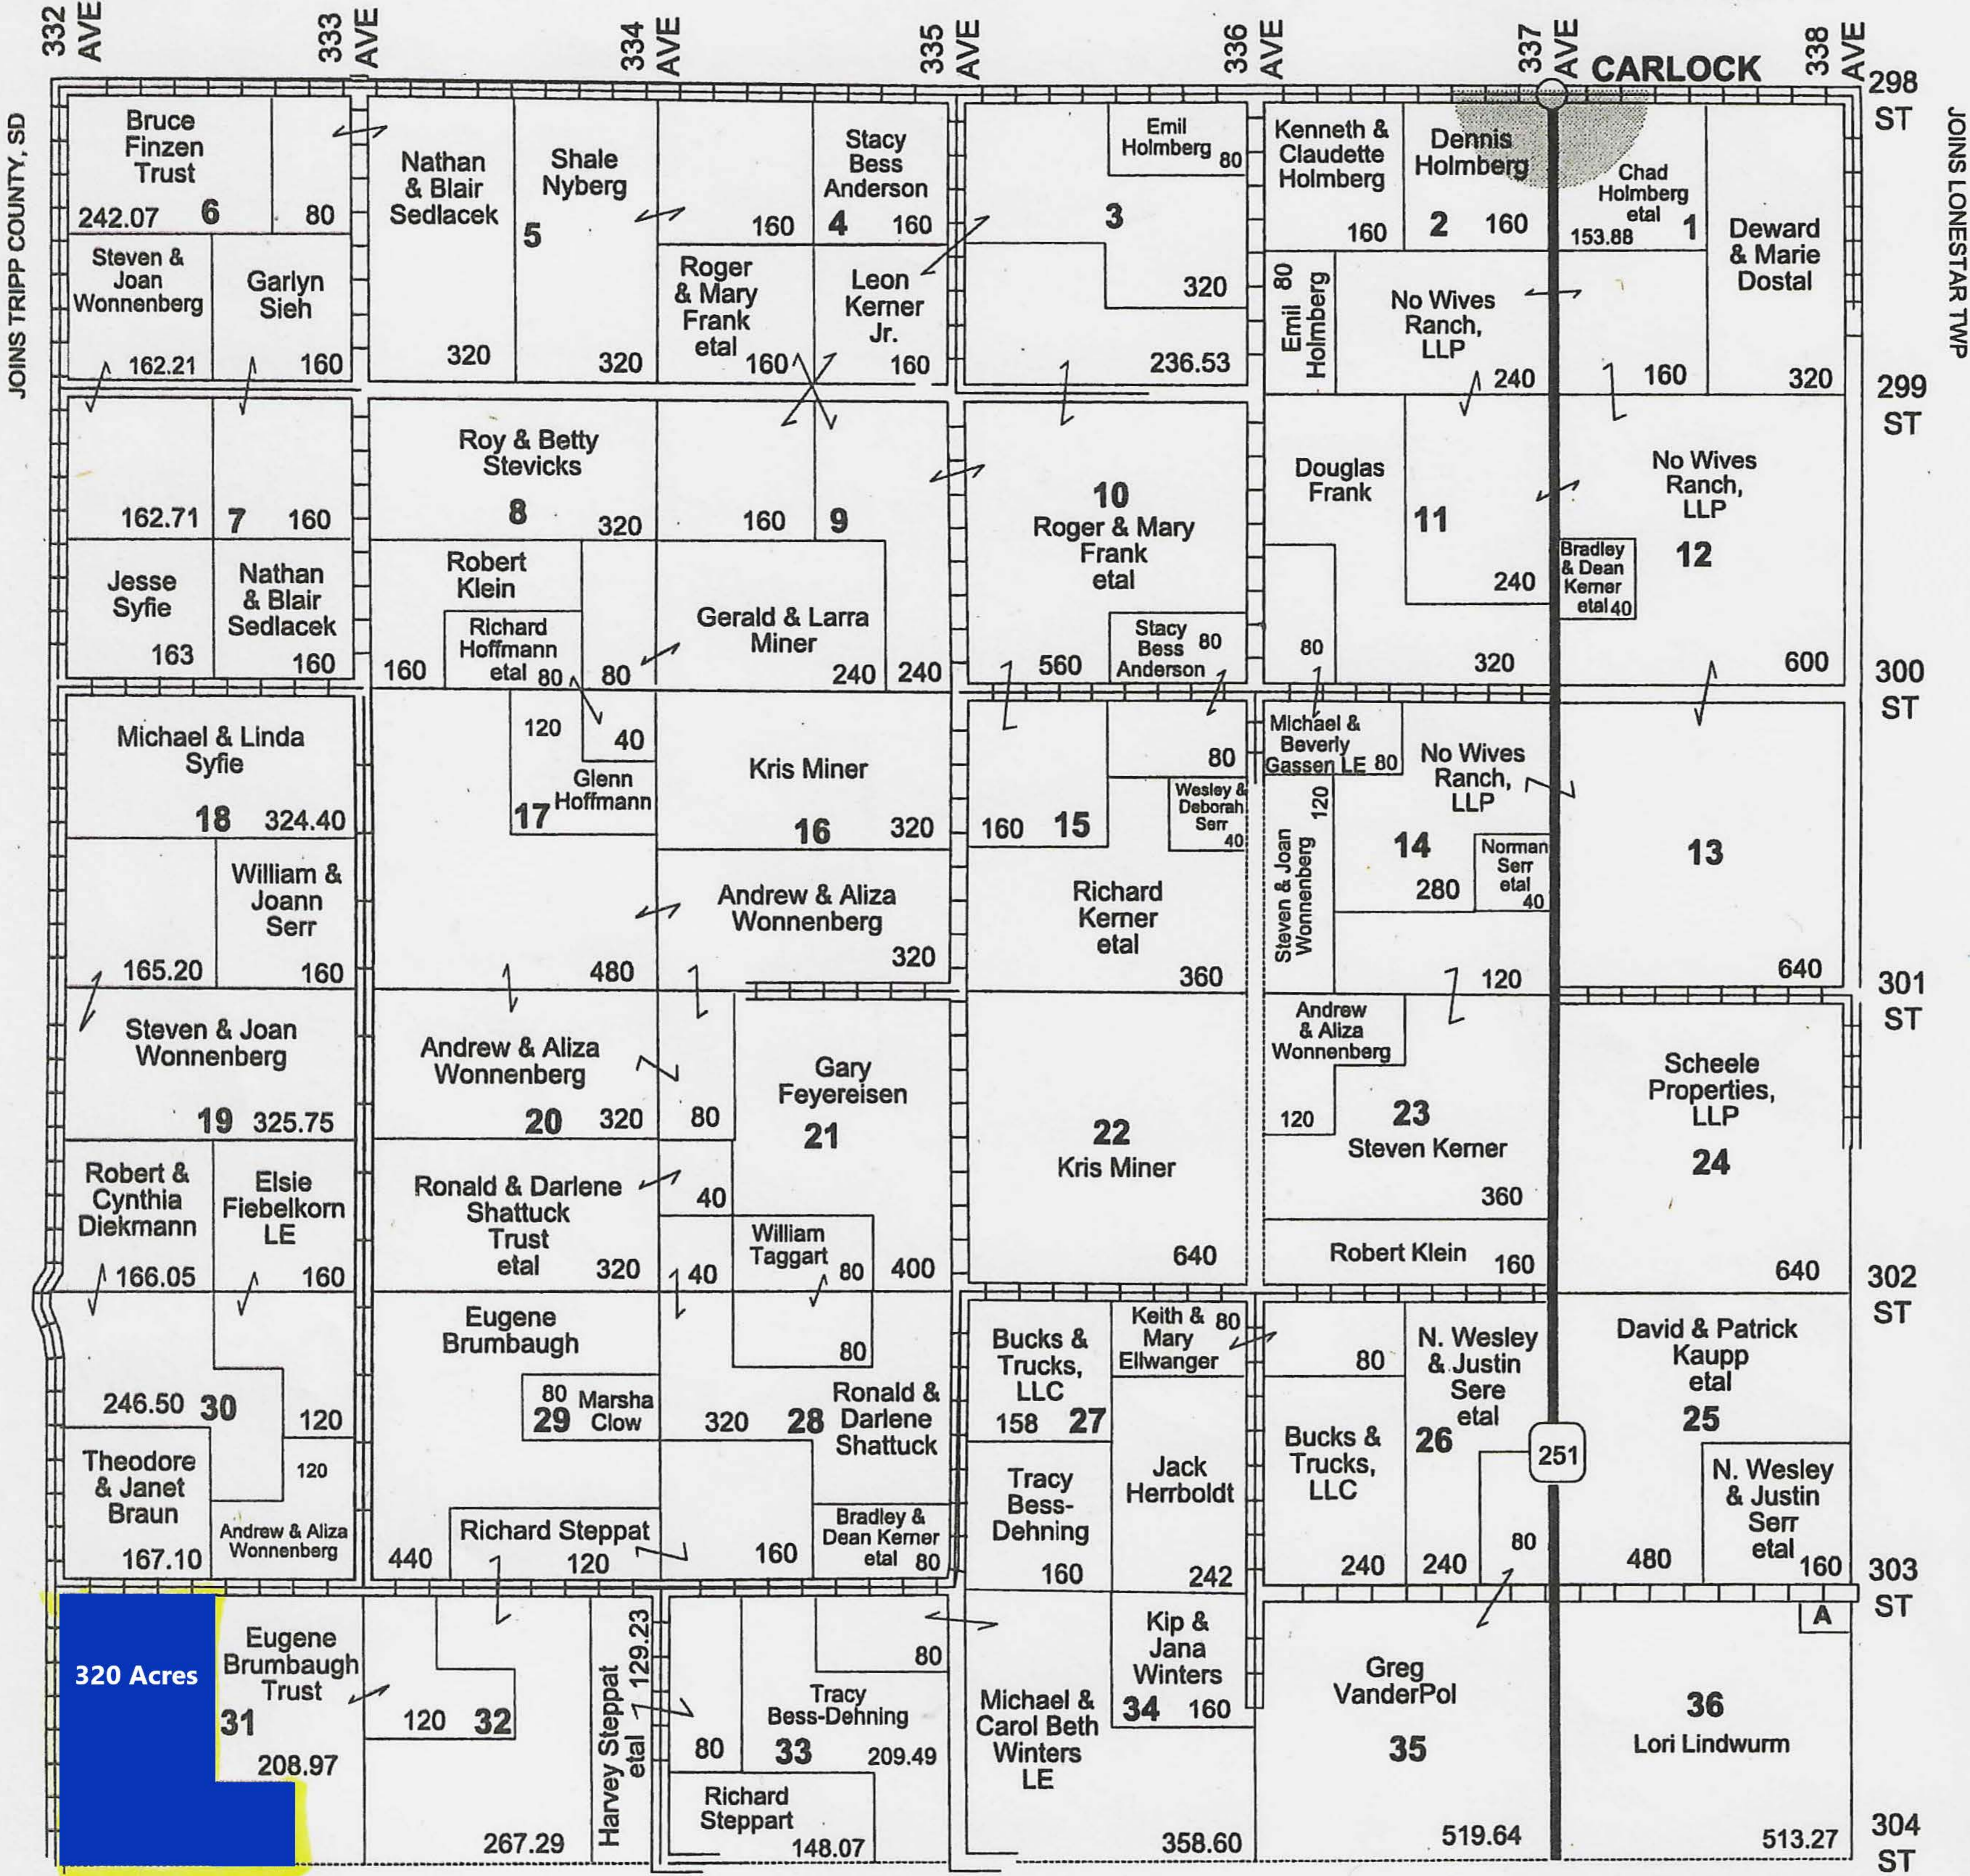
332 AVE
333 AVE
334 AVE
335 AVE
336 AVE
337 AVE
CARLOCK
338 AVE
298 ST
299 ST
300 ST
301 ST
302 ST
303 ST
304 ST
JOINS TRIPP COUNTY, SD
JOINS LONESTAR TWP

Bruce Finzen Trust
242.07 6 80
Steven & Joan Wonnenberg
162.21
Garlyn Sieh
160
Nathan & Blair Sedlacek
320
Shale Nyberg
5
320
160
Stacy Bess Anderson
4 160
Roger & Mary Frank etal
160
Leon Kerner Jr.
160
3
Emil Holmberg 80
320
236.53
Kenneth & Claudette Holmberg
160
Dennis Holmberg
2 160
Chad Holmberg etal
153.88 1
Deward & Marie Dostal
320
Emil Holmberg 80
No Wives Ranch, LLP
240
160

162.71 7 160
Jesse Syfie
163
Nathan & Blair Sedlacek
160
Roy & Betty Stevicks
8
320
160 9
Robert Klein
Richard Hoffmann etal 80
160
80
Gerald & Larra Miner
240 240
10
Roger & Mary Frank etal
560
Stacy Bess Anderson 80
Douglas Frank
11
240
80
320
No Wives Ranch, LLP
12
Bradley & Dean Kerner etal 40
600

Michael & Linda Syfie
18 324.40
William & Joann Serr
165.20 160
120
40
Glenn Hoffmann
17
Kris Miner
16 320
Andrew & Aliza Wonnenberg
480
320
80
Wesley & Deborah Serr 40
160 15
Richard Kerner etal
360
Michael & Beverly Gassen LE 80
Steven & Joan Wonnenberg 120
No Wives Ranch, LLP
14
280
Norman Serr etal 40
120
13
640

Steven & Joan Wonnenberg
19 325.75
Andrew & Aliza Wonnenberg
20 320
80
Gary Feyereisen
21
22
Kris Miner
640
Andrew & Aliza Wonnenberg
120
23
Steven Kerner
360
Robert Klein 160
Scheele Properties, LLP
24
640

Robert & Cynthia Diekmann
166.05
Elsie Fiebelkorn LE
160
Ronald & Darlene Shattuck Trust etal
320
40
40
William Taggart
80
400
80
246.50 30
120
120
Theodore & Janet Braun
167.10
Andrew & Aliza Wonnenberg
Eugene Brumbaugh
80 Marsha
29 Clow
320 28
Ronald & Darlene Shattuck
440
Richard Steppat
120
160
Bradley & Dean Kerner etal 80
Bucks & Trucks, LLC
158 27
Keith & Mary Ellwanger 80
Tracy Bess-Dehning
160
Jack Herrboldt
242
80
N. Wesley & Justin Sere etal
26
Bucks & Trucks, LLC
240 240
251
80
David & Patrick Kaupp etal
25
480
N. Wesley & Justin Serr etal
160

320 Acres
Eugene Brumbaugh Trust
31
208.97
120 32
267.29
Harvey Steppat etal 129.23
80
80
Tracy Bess-Dehning
33 209.49
Richard Steppart
148.07
Michael & Carol Beth Winters LE
Kip & Jana Winters
34 160
358.60
Greg VanderPol
35
519.64
A
36
Lori Lindwurm
513.27